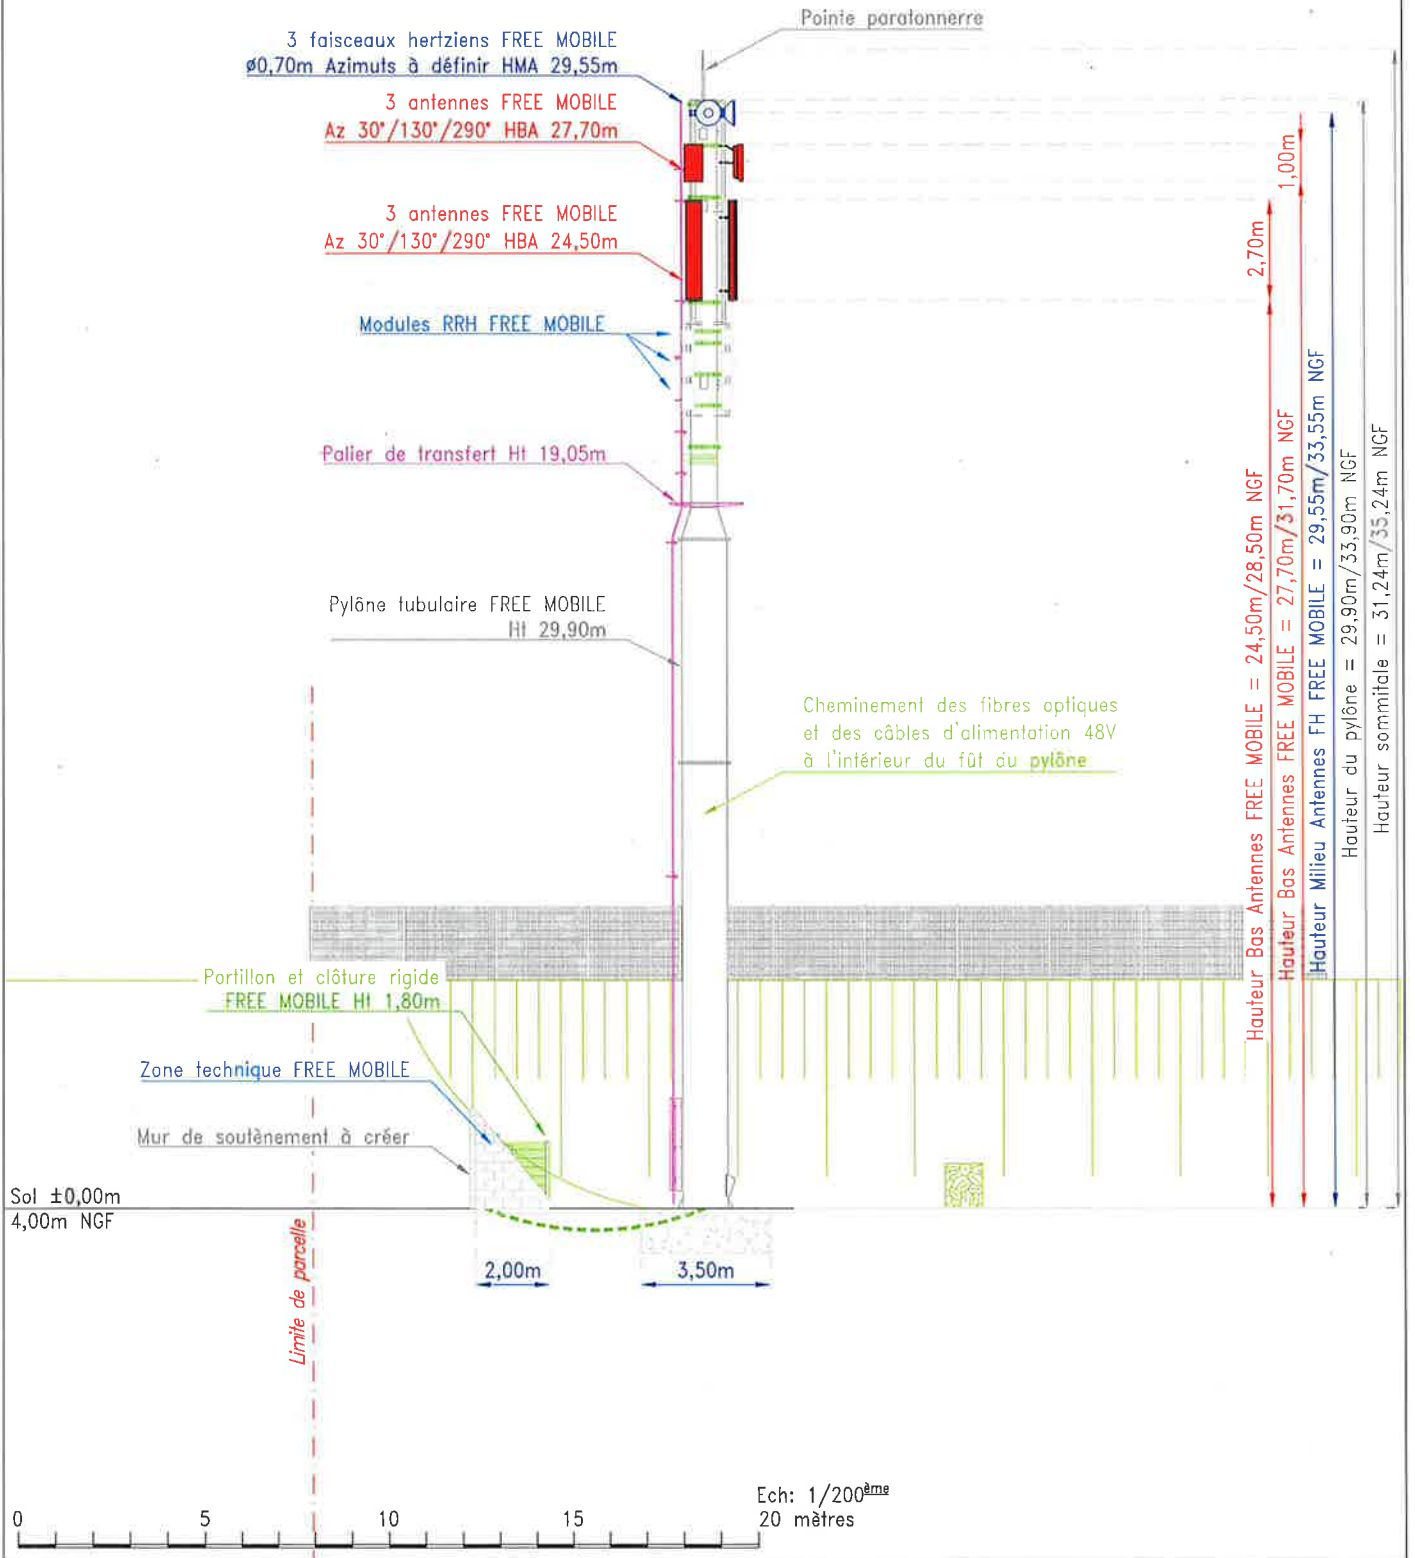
Pointe paratonnerre

3 faisceaux hertziens FREE MOBILE
ø0,70m Azimuts à définir HMA 29,55m

3 antennes FREE MOBILE
Az 30°/130°/290° HBA 27,70m

3 antennes FREE MOBILE
Az 30°/130°/290° HBA 24,50m

Modules RRH FREE MOBILE

Palier de transfert Ht 19,05m

Pylône tubulaire FREE MOBILE
Ht 29,90m

Cheminement des fibres optiques
et des câbles d'alimentation 48V
à l'intérieur du fût du pylône

1,00m

2,70m

Hauteur Bas Antennes FREE MOBILE = 24,50m/28,50m NGF

Hauteur Bas Antennes FREE MOBILE = 27,70m/31,70m NGF

Hauteur Milieu Antennes FH FREE MOBILE = 29,55m/33,55m NGF

Hauteur du pylône = 29,90m/33,90m NGF

Hauteur sommitale = 31,24m/35,24m NGF

Portillon et clôture rigide
FREE MOBILE Ht 1,80m

Zone technique FREE MOBILE

Mur de soutènement à créer

Sol ±0,00m
4,00m NGF

Limite de parcelle

2,00m

3,50m

Ech: 1/200$^{ème}$
20 mètres

0 5 10 15